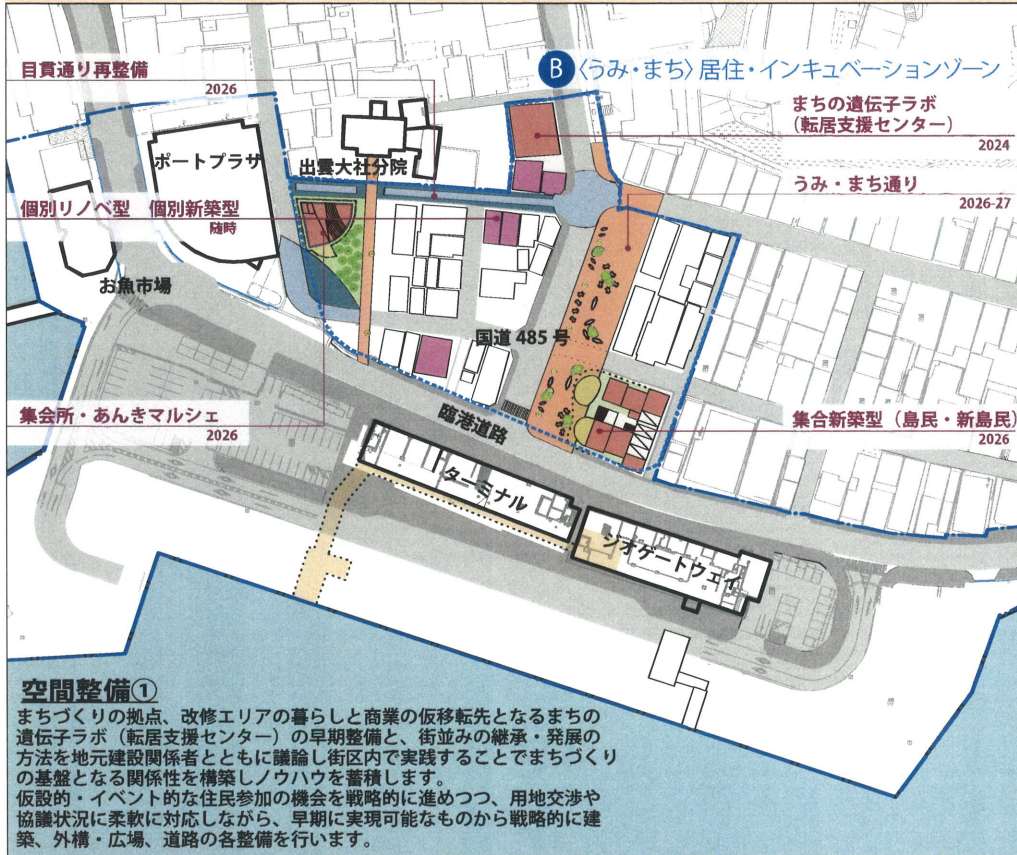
目貫通り再整備
2026

B〈うみ・まち〉居住・インキュベーションゾーン

まちの遺伝子ラボ
(転居支援センター)
2024

ポートプラザ

出雲大社分院

うみ・まち通り
2026-27

個別リノベ型　個別新築型
随時

お魚市場

国道 485 号

集会所・あんきマルシェ
2026

臨港道路

集合新築型(島民・新島民)
2026

ターミナル

シオゲートウェイ

空間整備①
まちづくりの拠点、改修エリアの暮らしと商業の仮移転先となるまちの遺伝子ラボ(転居支援センター)の早期整備と、街並みの継承・発展の方法を地元建設関係者とともに議論し街区内で実践することでまちづくりの基盤となる関係性を構築しノウハウを蓄積します。
仮設的・イベント的な住民参加の機会を戦略的に進めつつ、用地交渉や協議状況に柔軟に対応しながら、早期に実現可能なものから戦略的に建築、外構・広場、道路の各整備を行います。